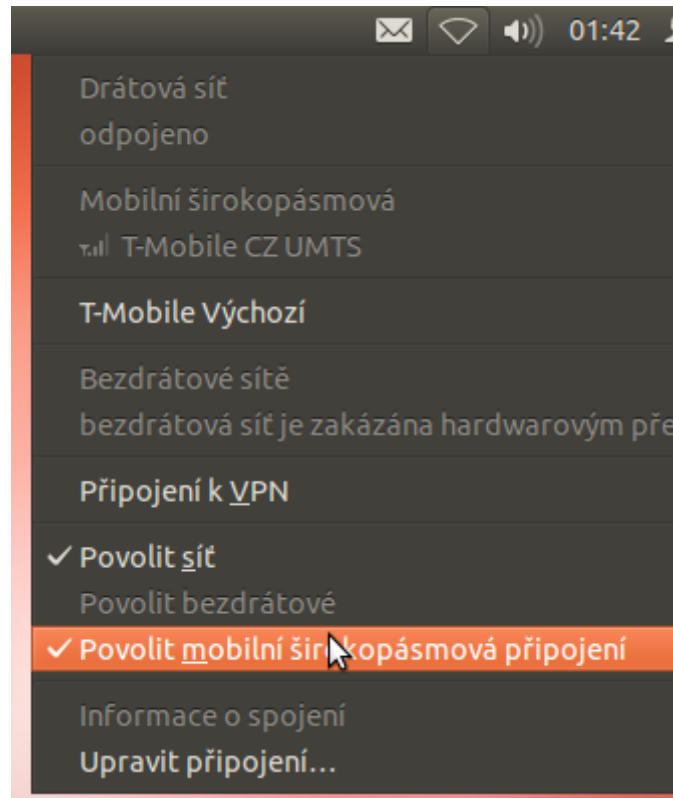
01:42

Drátová síť
odpojeno

Mobilní širokopásmová
T-Mobile CZ UMTS

T-Mobile Výchozí

Bezdrátové sítě
bezdrátová síť je zakázána hardwarovým pře

Připojení k VPN

✓ Povolit síť
Povolit bezdrátové
✓ Povolit mobilní širokopásmová připojení

Informace o spojení
Upravit připojení...